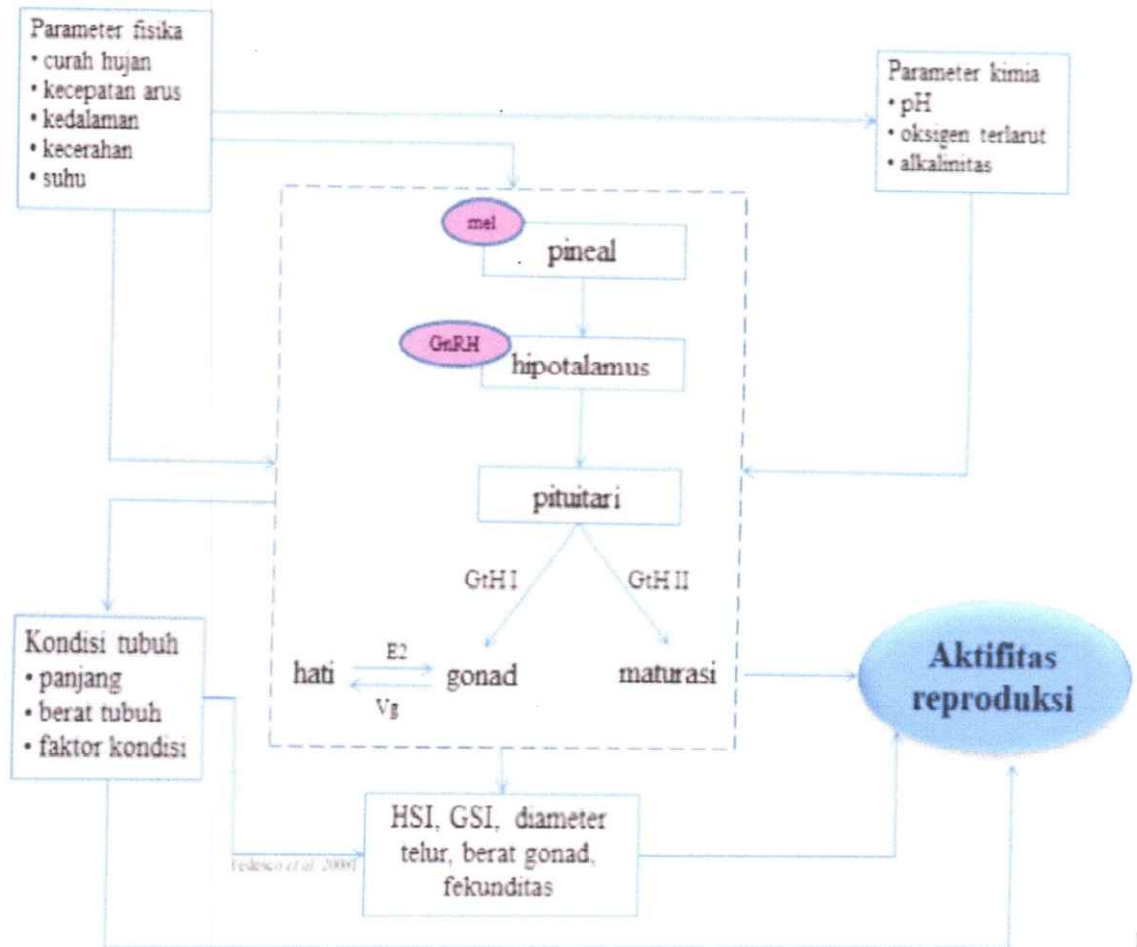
Parameter fisika
• curah hujan
• kecepatan arus
• kedalaman
• kecerahan
• suhu

Parameter kimia
• pH
• oksigen terlarut
• alkalinitas

mel

pineal

GnRH

hipotalamus

pituitari

GtH I

GtH II

hati

E2

Vg

gonad

maturasi

Kondisi tubuh
• panjang
• berat tubuh
• faktor kondisi

Aktifitas reproduksi

HSI, GSI, diameter telur, berat gonad, fekunditas

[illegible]